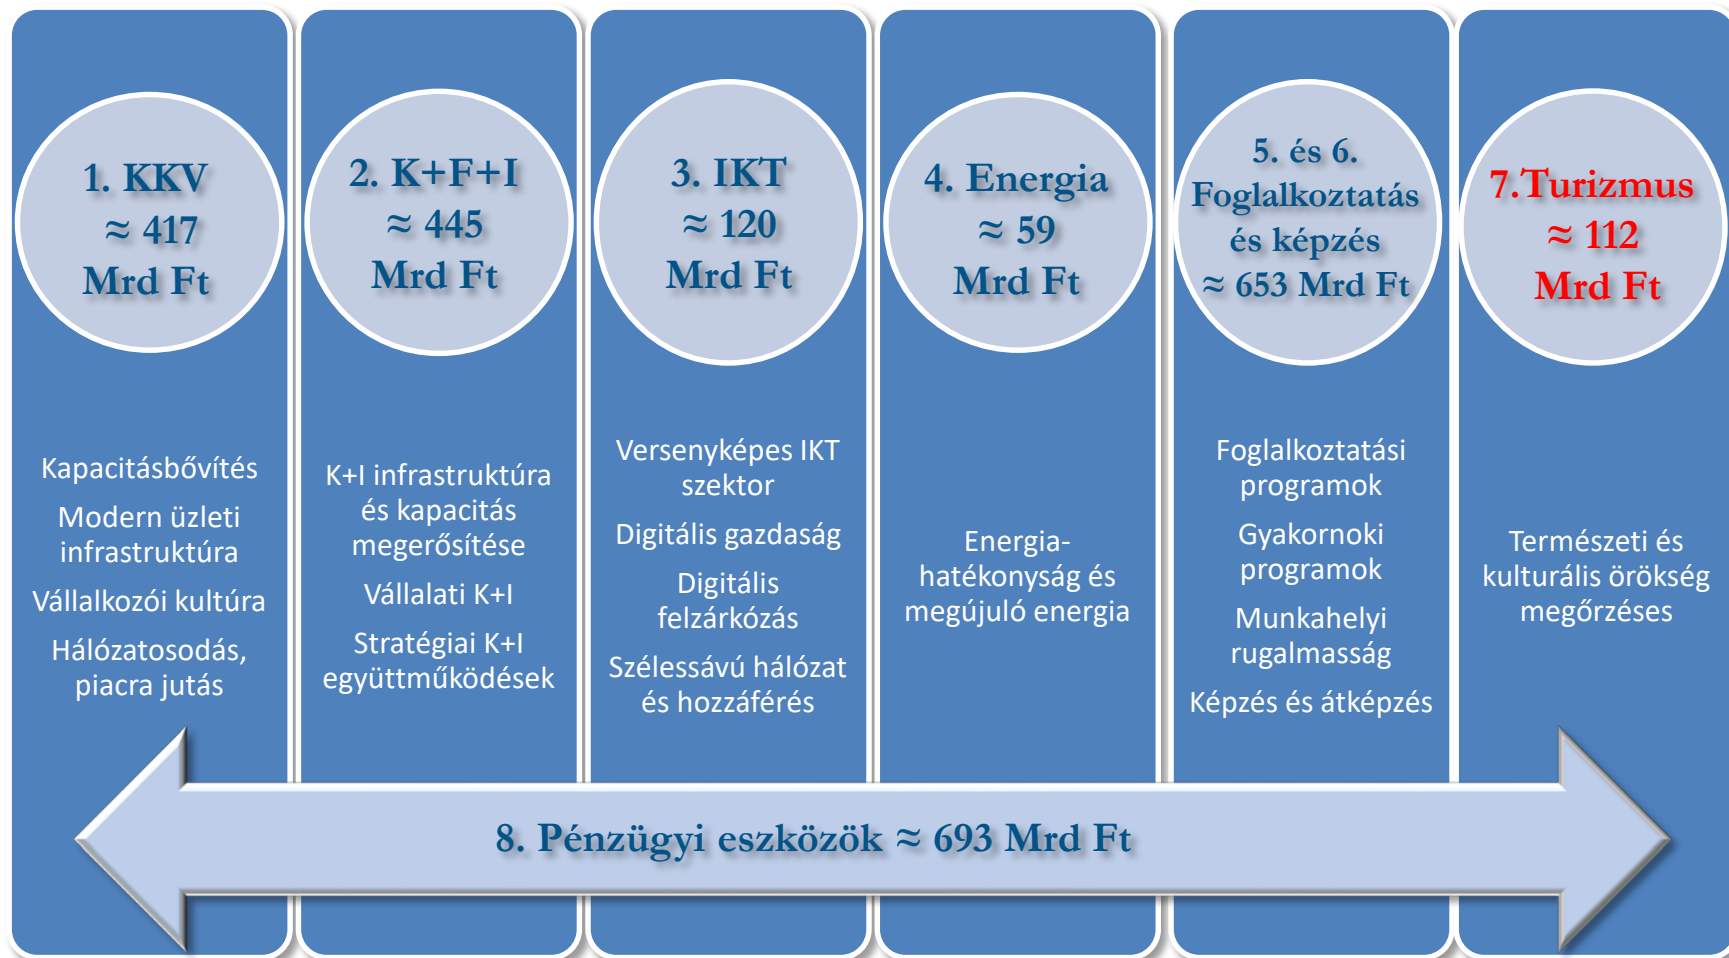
1. KKV
≈ 417
Mrd Ft

Kapacitásbővítés

Modern üzleti infrastruktúra

Vállalkozói kultúra

Hálózatosodás, piacra jutás

2. K+F+I
≈ 445
Mrd Ft

K+I infrastruktúra és kapacitás megerősítése

Vállalati K+I

Stratégiai K+I együttműködések

3. IKT
≈ 120
Mrd Ft

Versenyképes IKT szektor

Digitális gazdaság

Digitális felzárkózás

Szélessávú hálózat és hozzáférés

4. Energia
≈ 59
Mrd Ft

Energiahatékonyság és megújuló energia

5. és 6.
Foglalkoztatás
és képzés
≈ 653 Mrd Ft

Foglalkoztatási programok

Gyakornoki programok

Munkahelyi rugalmasság

Képzés és átképzés

7.Turizmus
≈ 112
Mrd Ft

Természeti és kulturális örökség megőrzéses

8. Pénzügyi eszközök ≈ 693 Mrd Ft